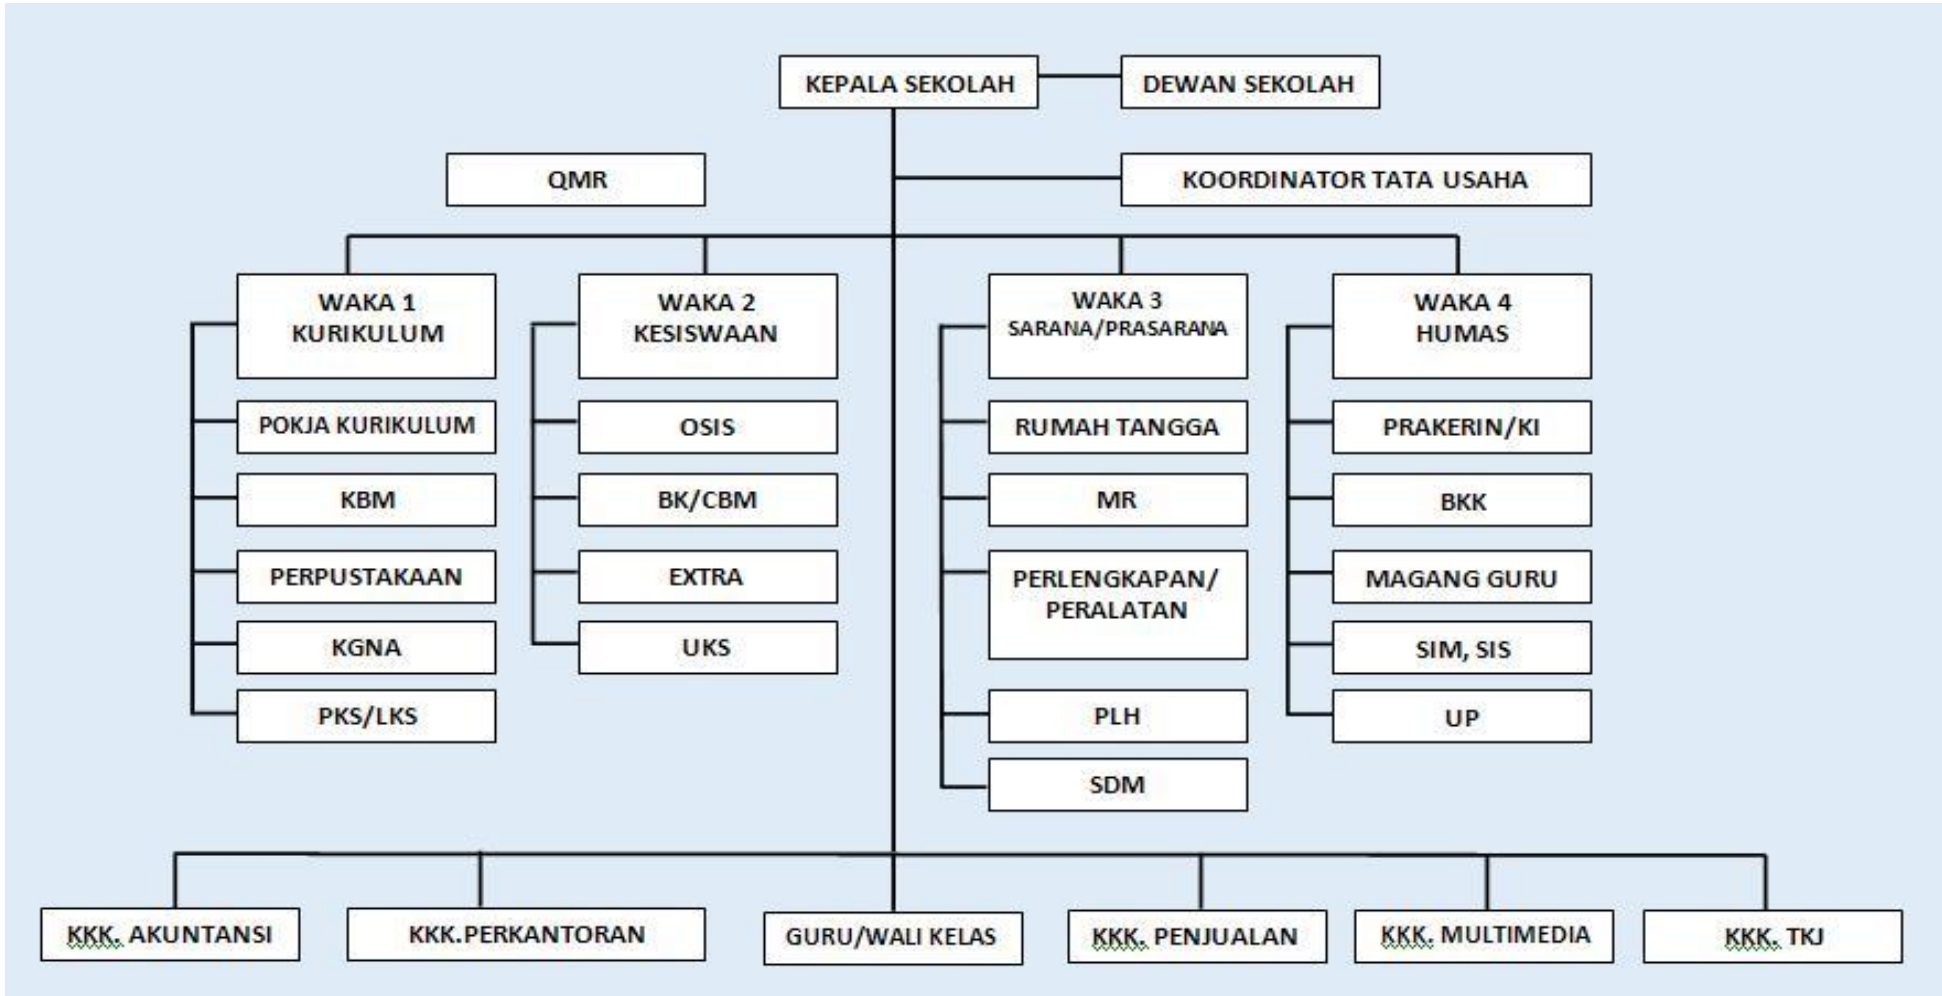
KEPALA SEKOLAH

DEWAN SEKOLAH

QMR

KOORDINATOR TATA USAHA

WAKA 1
KURIKULUM

POKJA KURIKULUM

KBM

PERPUSTAKAAN

KGNA

PKS/LKS

WAKA 2
KESISWAAN

OSIS

BK/CBM

EXTRA

UKS

WAKA 3
SARANA/PRASARANA

RUMAH TANGGA

MR

PERLENGKAPAN/
PERALATAN

PLH

SDM

WAKA 4
HUMAS

PRAKERIN/KI

BKK

MAGANG GURU

SIM, SIS

UP

KKK. AKUNTANSI

KKK.PERKANTORAN

GURU/WALI KELAS

KKK. PENJUALAN

KKK. MULTIMEDIA

KKK. TKJ